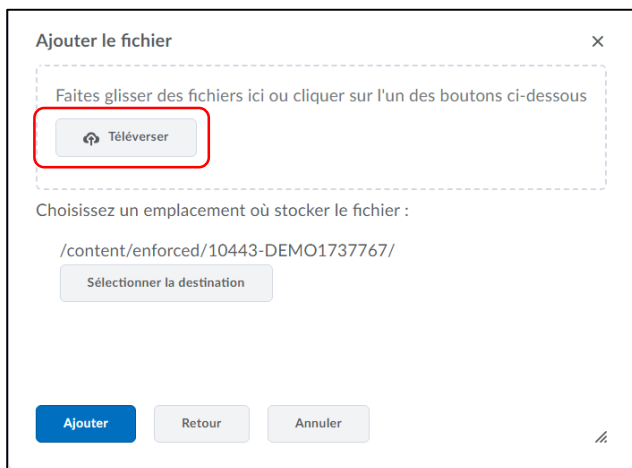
Ajouter le fichier ×

Faites glisser des fichiers ici ou cliquer sur l'un des boutons ci-dessous

Téléverser

Choisissez un emplacement où stocker le fichier :

/content/enforced/10443-DEMO1737767/

Sélectionner la destination

Ajouter Retour Annuler